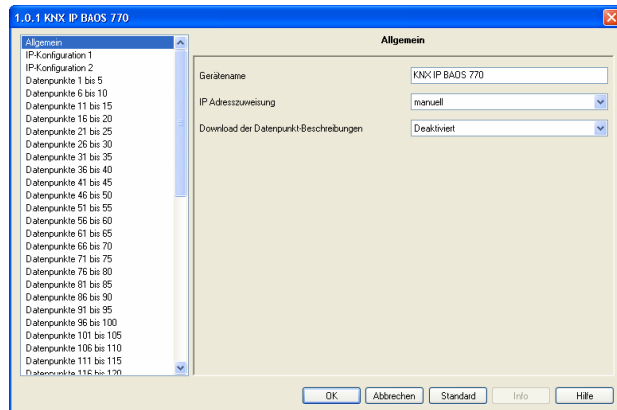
1.0.1 KNX IP BAOS 770

Allgemein
IP-Konfiguration 1
IP-Konfiguration 2
Datenpunkte 1 bis 5
Datenpunkte 6 bis 10
Datenpunkte 11 bis 15
Datenpunkte 16 bis 20
Datenpunkte 21 bis 25
Datenpunkte 26 bis 30
Datenpunkte 31 bis 35
Datenpunkte 36 bis 40
Datenpunkte 41 bis 45
Datenpunkte 46 bis 50
Datenpunkte 51 bis 55
Datenpunkte 56 bis 60
Datenpunkte 61 bis 65
Datenpunkte 66 bis 70
Datenpunkte 71 bis 75
Datenpunkte 76 bis 80
Datenpunkte 81 bis 85
Datenpunkte 86 bis 90
Datenpunkte 91 bis 95
Datenpunkte 96 bis 100
Datenpunkte 101 bis 105
Datenpunkte 106 bis 110
Datenpunkte 111 bis 115
Datenpunkte 116 bis 120

Allgemein

Gerätename | KNX IP BAOS 770
IP Adresszuweisung | manuell
Download der Datenpunkt-Beschreibungen | Deaktiviert

OK | Abbrechen | Standard | Info | Hilfe